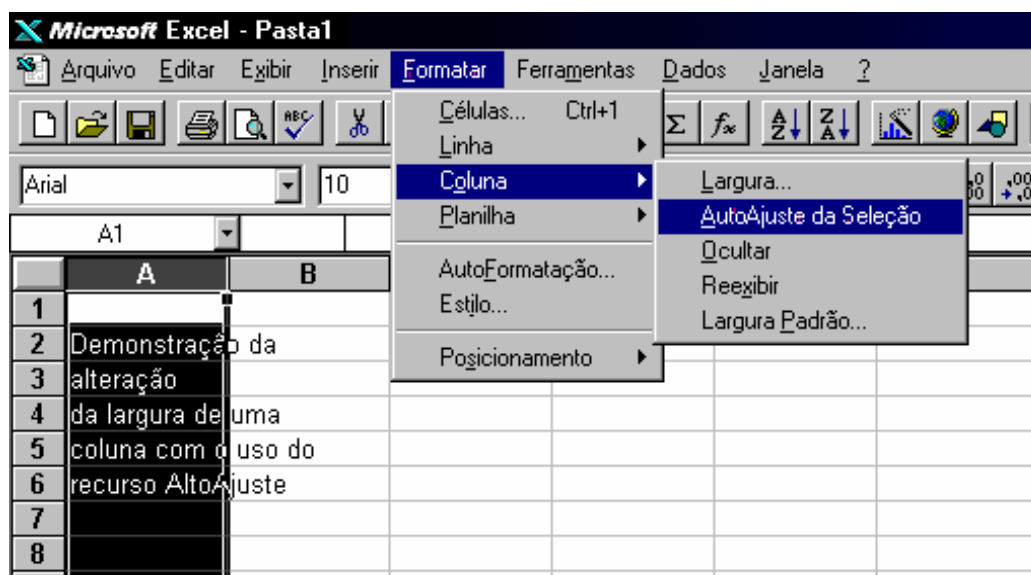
Microsoft Excel - Pasta1

Arquivo Editar Exibir Inserir Formatar Ferramentas Dados Janela ?

Arial 10

A1

Células... Ctrl+1
Linha
Coluna
Planilha
AutoFormatação...
Estilo...
Posicionamento

Largura...
AutoAjuste da Seleção
Ocultar
Reexibir
Largura Padrão...

| | A | B |
|---|---|---|
| 1 | | |
| 2 | Demonstração da | |
| 3 | alteração | |
| 4 | da largura de uma | |
| 5 | coluna com o uso do | |
| 6 | recurso AltoAjuste | |
| 7 | | |
| 8 | | |